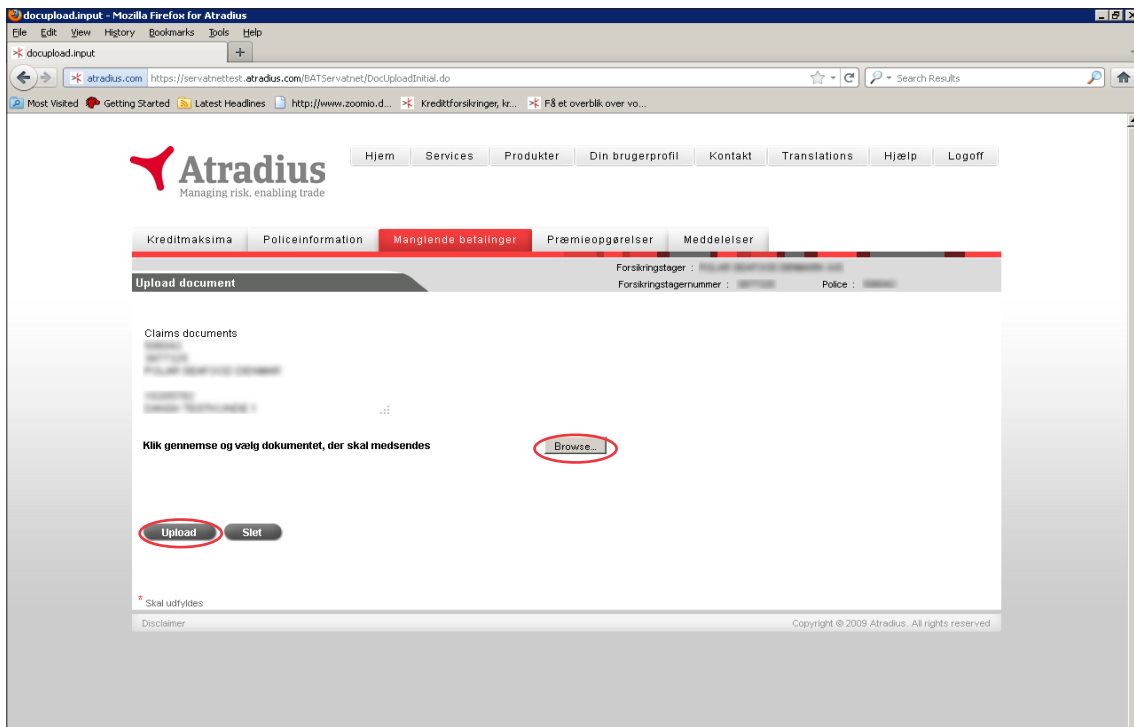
docupload.input - Mozilla Firefox for Atradius

File Edit View History Bookmarks Tools Help

docupload.input +

atradius.com https://servatnettest.atradius.com/BATServatnet/DocUploadInitial.do

Search Results

Most Visited Getting Started Latest Headlines http://www.zoomio.d... Kredittforsikringer, kr... Få et overblik over vo...

Atradius
Managing risk, enabling trade

Hjem | Services | Produkter | Din brugerprofil | Kontakt | Translations | Hjælp | Logoff

Kreditmaksima | Policeinformation | Manglende betalinger | Præmieopgørelser | Meddelelser

Upload document

Forsikringstager : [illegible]

Forsikringstagernummer : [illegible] Police : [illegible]

Claims documents
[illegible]
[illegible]
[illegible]

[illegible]
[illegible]

Klik gennemse og vælg dokumentet, der skal medsendes

Browse...

Upload Slet

* Skal udfyldes

Disclaimer

Copyright © 2009 Atradius. All rights reserved